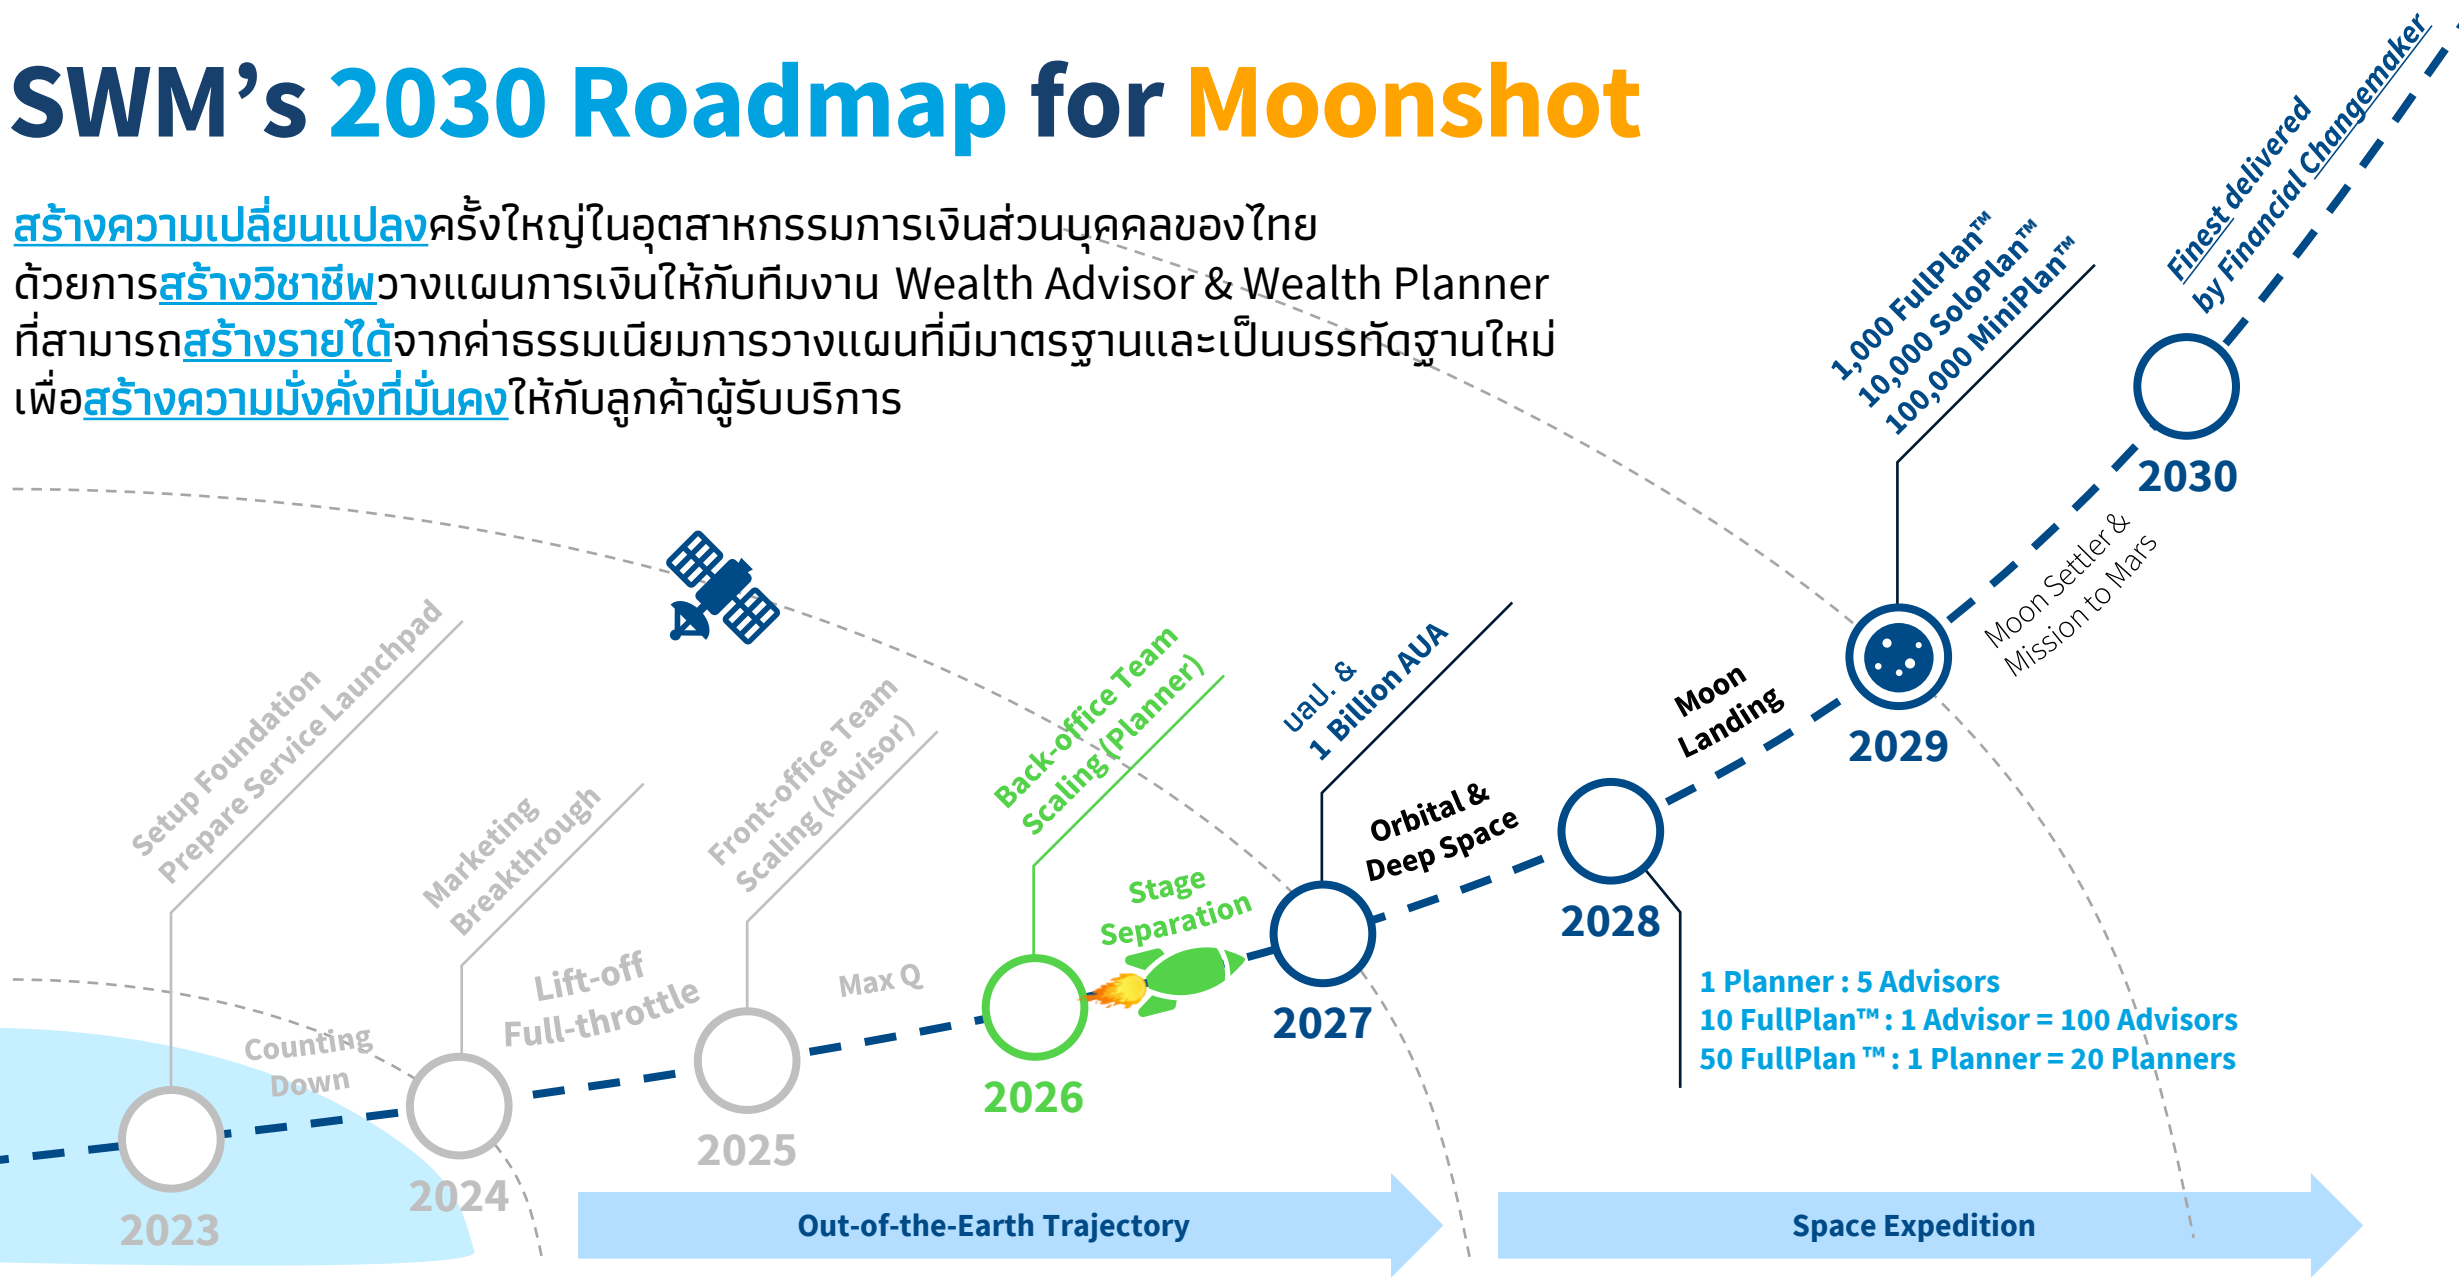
SWM’s 2030 Roadmap for Moonshot

สร้างความเปลี่ยนแปลงครั้งใหญ่ในอุตสาหกรรมการเงินส่วนบุคคลของไทย ด้วยการสร้างวิชาชีพวางแผนการเงินให้กับทีมงาน Wealth Advisor & Wealth Planner ที่สามารถสร้างรายได้จากค่าธรรมเนียมการวางแผนที่มีมาตรฐานและเป็นบรรทัดฐานใหม่ เพื่อสร้างความมั่งคั่งที่มั่นคงให้กับลูกค้าผู้รับบริการ

Setup Foundation
Prepare Service Launchpad

Marketing
Breakthrough

Front-office Team
Scaling (Advisor)

Back-office Team
Scaling (Planner)

บลป. &
1 Billion AUA

1,000 FullPlan™
10,000 SoloPlan™
100,000 MiniPlan™

Finest delivered
by Financial Changemaker

Counting Down

Lift-off
Full-throttle

Max Q

Stage
Separation

Orbital &
Deep Space

Moon
Landing

Moon Settler &
Mission to Mars

2023

2024

2025

2026

2027

2028

2029

2030

1 Planner : 5 Advisors
10 FullPlan™ : 1 Advisor = 100 Advisors
50 FullPlan ™ : 1 Planner = 20 Planners

Out-of-the-Earth Trajectory

Space Expedition